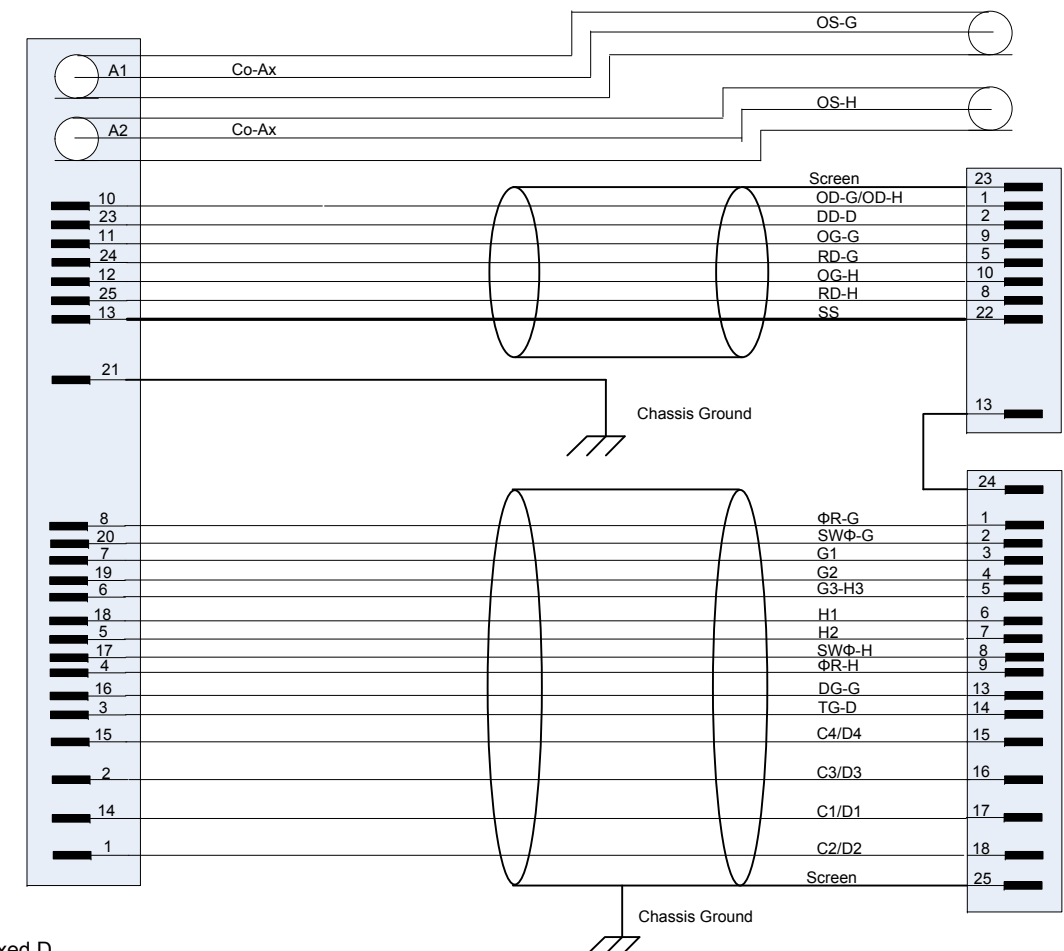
OS-G
A1
Co-Ax
OS-H
A2
Co-Ax

Screen 23
10 OD-G/OD-H 1
23 DD-D 2
11 OG-G 9
24 RD-G 5
12 OG-H 10
25 RD-H 8
13 SS 22

21
Chassis Ground
13
24

8 ΦR-G 1
20 SWΦ-G 2
7 G1 3
19 G2 4
6 G3-H3 5
18 H1 6
5 H2 7
17 SWΦ-H 8
4 ΦR-H 9
16 DG-G 13
3 TG-D 14
15 C4/D4 15
2 C3/D3 16
14 C1/D1 17
1 C2/D2 18
Screen 25

Chassis Ground
xed D